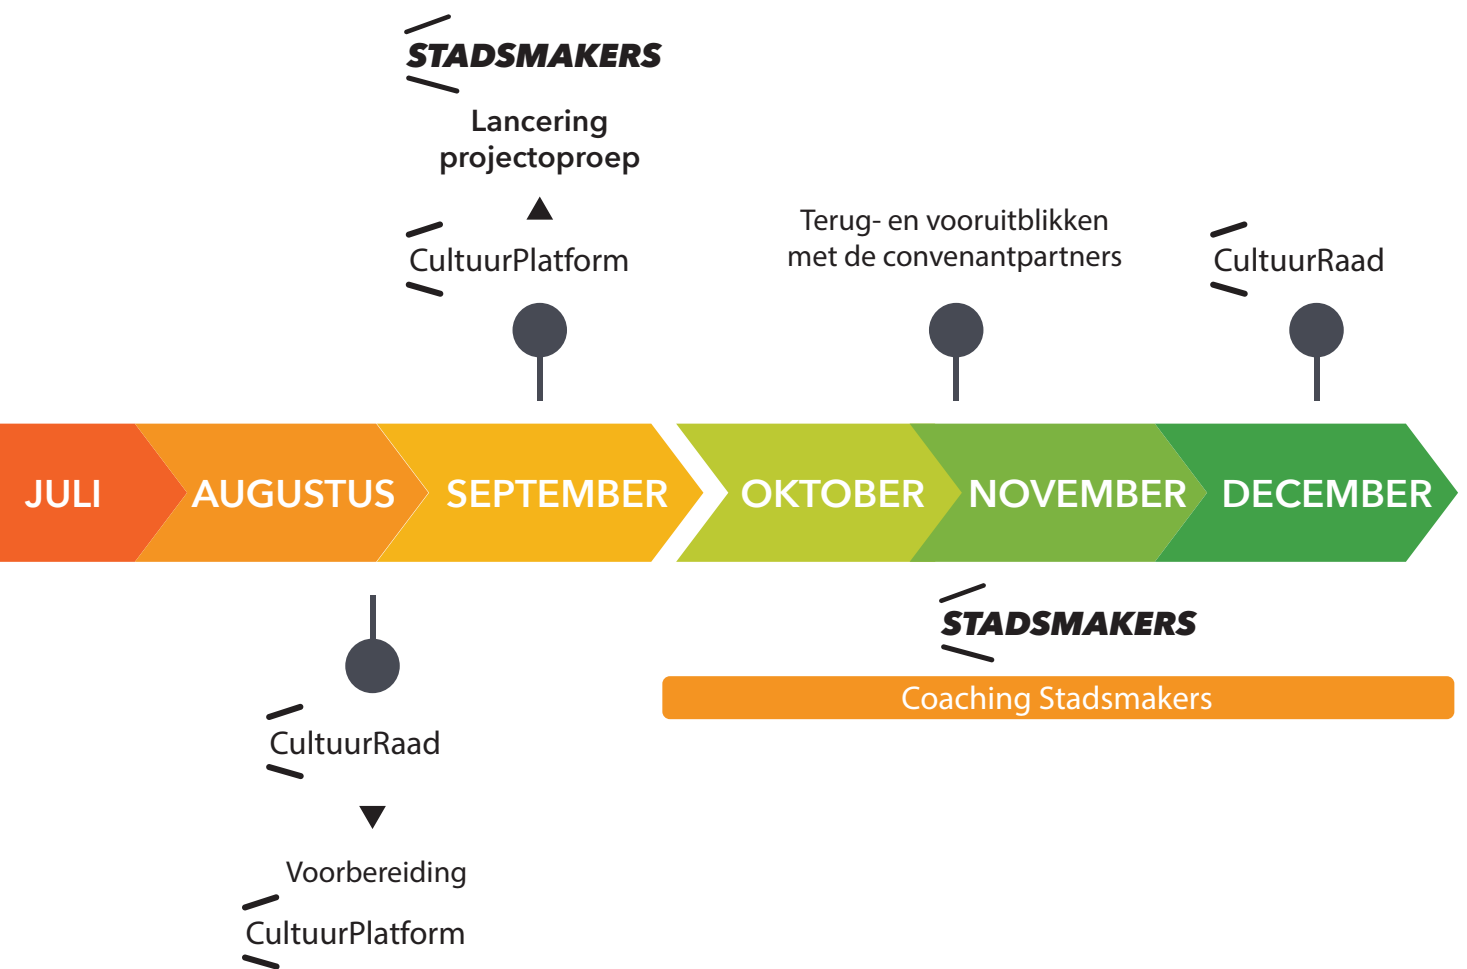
STADSMAKERS

Lancering projectoproep

CultuurPlatform

Terug- en vooruitblikken met de convenantpartners

CultuurRaad

JULI AUGUSTUS SEPTEMBER OKTOBER NOVEMBER DECEMBER

STADSMAKERS

Coaching Stadsmakers

CultuurRaad

Voorbereiding

CultuurPlatform